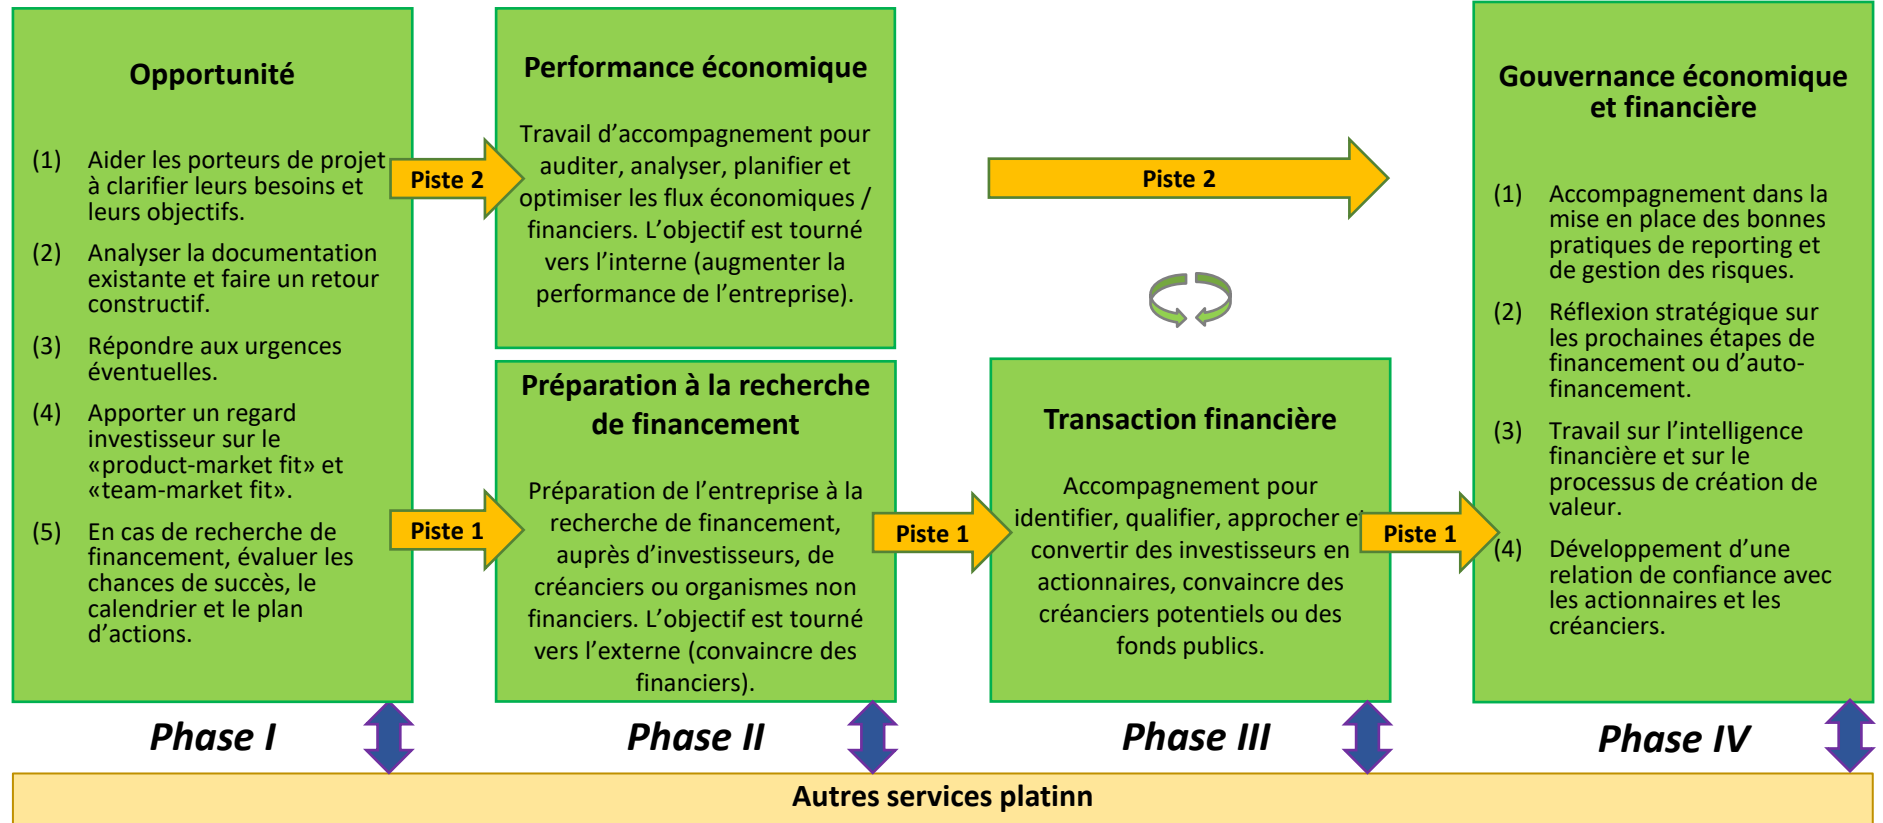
Opportunité

(1) Aider les porteurs de projet à clarifier leurs besoins et leurs objectifs.

(2) Analyser la documentation existante et faire un retour constructif.

(3) Répondre aux urgences éventuelles.

(4) Apporter un regard investisseur sur le «product-market fit» et «team-market fit».

(5) En cas de recherche de financement, évaluer les chances de succès, le calendrier et le plan d'actions.

Piste 2

Piste 1

Performance économique

Travail d'accompagnement pour auditer, analyser, planifier et optimiser les flux économiques / financiers. L'objectif est tourné vers l'interne (augmenter la performance de l'entreprise).

Préparation à la recherche de financement

Préparation de l'entreprise à la recherche de financement, auprès d'investisseurs, de créanciers ou organismes non financiers. L'objectif est tourné vers l'externe (convaincre des financiers).

Piste 2

Piste 1

Transaction financière

Accompagnement pour identifier, qualifier, approcher et convertir des investisseurs en actionnaires, convaincre des créanciers potentiels ou des fonds publics.

Piste 1

Gouvernance économique et financière

(1) Accompagnement dans la mise en place des bonnes pratiques de reporting et de gestion des risques.

(2) Réflexion stratégique sur les prochaines étapes de financement ou d'auto-financement.

(3) Travail sur l'intelligence financière et sur le processus de création de valeur.

(4) Développement d'une relation de confiance avec les actionnaires et les créanciers.

Phase I

Phase II

Phase III

Phase IV

Autres services platinn